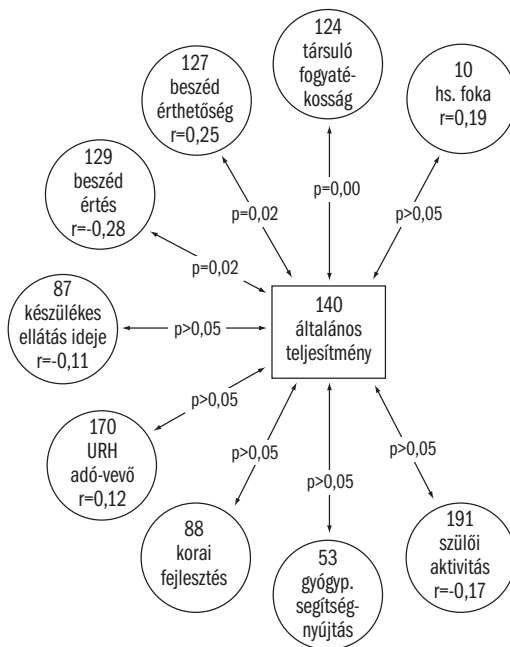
124
társuló
fogyatékosság

127
beszéd
érthetőség
r=0,25

10
hs. foka
r=0,19

129
beszéd
értés
r=-0,28

p=0,00

p=0,02

p>0,05

p=0,02

87
készülékes
ellátás ideje
r=-0,11

p>0,05

140
általános
teljesítmény

p>0,05

170
URH
adó-vevő
r=0,12

p>0,05

p>0,05

p>0,05

88
korai
fejlesztés

53
gyógyp.
segítségnyújtás

191
szülői
aktivitás
r=-0,17